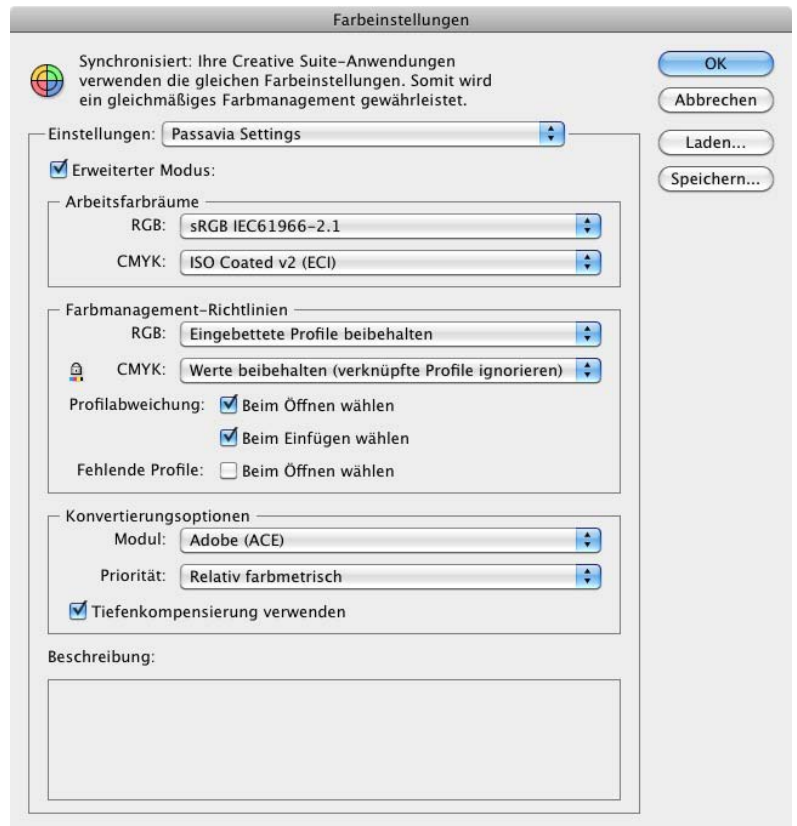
Farbeinstellungen

Synchronisiert: Ihre Creative Suite-Anwendungen verwenden die gleichen Farbeinstellungen. Somit wird ein gleichmäßiges Farbmanagement gewährleistet.

OK
Abbrechen
Laden...
Speichern...

Einstellungen: Passavia Settings

Erweiterter Modus:

Arbeitsfarbräume
RGB: sRGB IEC61966-2.1
CMYK: ISO Coated v2 (ECI)

Farbmanagement-Richtlinien
RGB: Eingebettete Profile beibehalten
CMYK: Werte beibehalten (verknüpfte Profile ignorieren)
Profilabweichung: Beim Öffnen wählen
Beim Einfügen wählen
Fehlende Profile: Beim Öffnen wählen

Konvertierungsoptionen
Modul: Adobe (ACE)
Priorität: Relativ farbmetrisch
Tiefenkompensierung verwenden

Beschreibung: